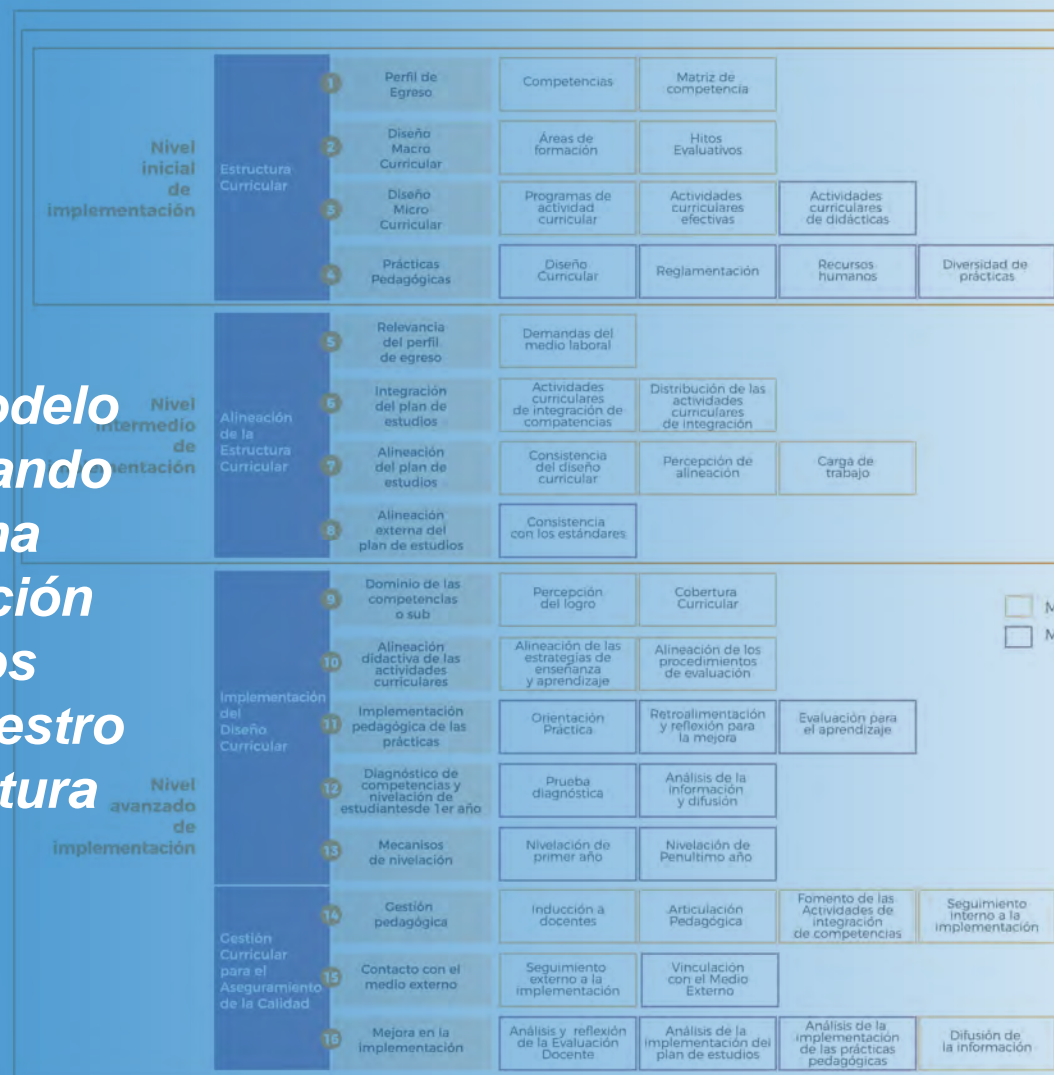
Nivel inicial de implementación

Estructura Curricular

1 Perfil de Egreso | Competencias | Matriz de competencia

2 Diseño Macro Curricular | Áreas de formación | Hitos Evaluativos

3 Diseño Micro Curricular | Programas de actividad curricular | Actividades curriculares efectivas | Actividades curriculares de didácticas

4 Prácticas Pedagógicas | Diseño Curricular | Reglamentación | Recursos humanos | Diversidad de prácticas

Nivel intermedio de implementación

Alineación de la Estructura Curricular

5 Relevancia del perfil de egreso | Demandas del medio laboral

6 Integración del plan de estudios | Actividades curriculares de integración de competencias | Distribución de las actividades curriculares de integración

7 Alineación del plan de estudios | Consistencia del diseño curricular | Percepción de alineación | Carga de trabajo

8 Alineación externa del plan de estudios | Consistencia con los estándares

odelo
ando
na
ción
os
estro
tura

Nivel avanzado de implementación

Implementación del Diseño Curricular

9 Dominio de las competencias o sub | Percepción del logro | Cobertura Curricular

10 Alineación didactiva de las actividades curriculares | Alineación de las estrategias de enseñanza y aprendizaje | Alineación de los procedimientos de evaluación

11 Implementación pedagógica de las prácticas | Orientación Práctica | Retroalimentación y reflexión para la mejora | Evaluación para el aprendizaje

12 Diagnóstico de competencias y nivelación de estudiantesde 1er año | Prueba diagnóstica | Análisis de la información y difusión

13 Mecanisos de nivelación | Nivelación de primer año | Nivelación de Penultimo año

Gestión Curricular para el Aseguramiento de la Calidad

14 Gestión pedagógica | Inducción a docentes | Articulación Pedagógica | Fomento de las Actividades de integración de competencias | Seguimiento interno a la implementación

15 Contacto con el medio externo | Seguimiento externo a la implementación | Vinculación con el Medio Externo

16 Mejora en la implementación | Análisis y reflexión de la Evaluación Docente | Análisis de la implementación del plan de estudios | Análisis de la implementación de las prácticas pedagógicas | Difusión de la información

M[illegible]
M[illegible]